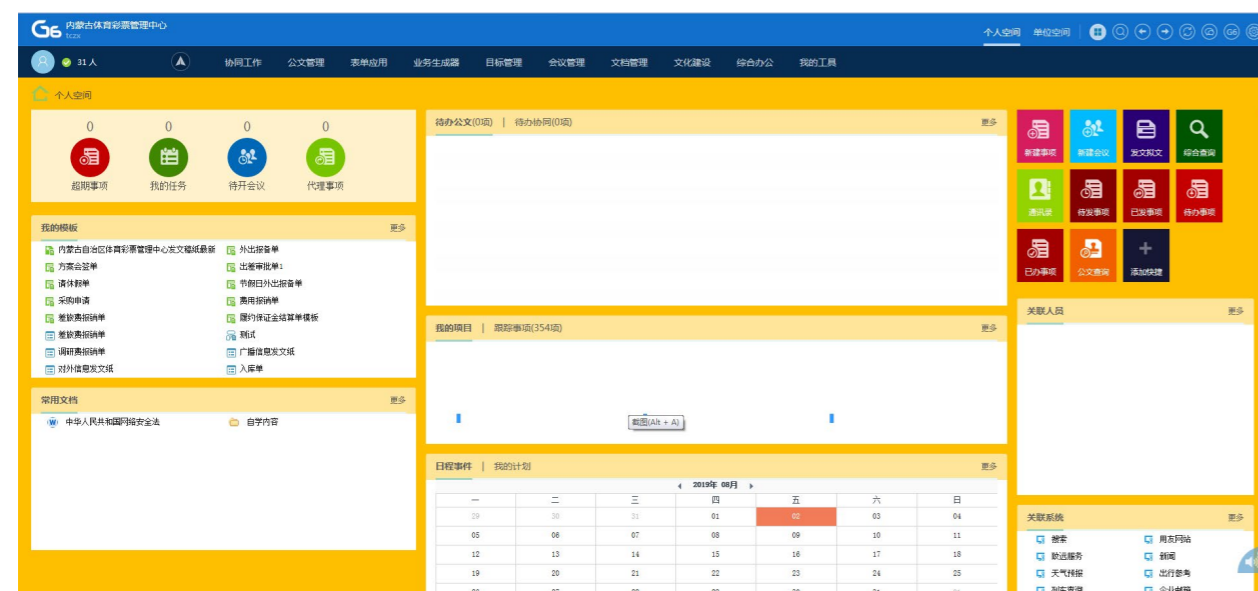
G6 内蒙古体育彩票管理中心
tczx

个人空间　单位空间

31 人　协同工作　公文管理　表单应用　业务生成器　目标管理　会议管理　文档管理　文化建设　综合办公　我的工具

个人空间

| 0 | 0 | 0 | 0 |
|---|---|---|---|
| 超期事项 | 我的任务 | 待开会议 | 代理事项 |

我的模板　更多
内蒙古自治区体育彩票管理中心发文稿纸最新
外出报备单
方案会签单
出差审批单1
请休假单
节假日外出报备单
采购申请
费用报销单
差旅费报销单
履约保证金结算单模板
差旅费报销单
测试
调研费报销单
广播信息发文纸
对外信息发文纸
入库单

常用文档　更多
中华人民共和国网络安全法
自学内容

待办公文(0项) | 待办协同(0项)　更多

我的项目 | 跟踪事项(354项)　更多

截图(Alt + A)

日程事件 | 我的计划　更多

2019年 08月

| 一 | 二 | 三 | 四 | 五 | 六 | 日 |
|---|---|---|---|---|---|---|
| 29 | 30 | 31 | 01 | 02 | 03 | 04 |
| 05 | 06 | 07 | 08 | 09 | 10 | 11 |
| 12 | 13 | 14 | 15 | 16 | 17 | 18 |
| 19 | 20 | 21 | 22 | 23 | 24 | 25 |

新建事项　新建会议　发文拟文　综合查询
通讯录　待发事项　已发事项　待办事项
已办事项　公文查询　添加快捷

关联人员　更多

关联系统　更多
搜索　用友网站
新闻服务　新闻
天气预报　出行参考